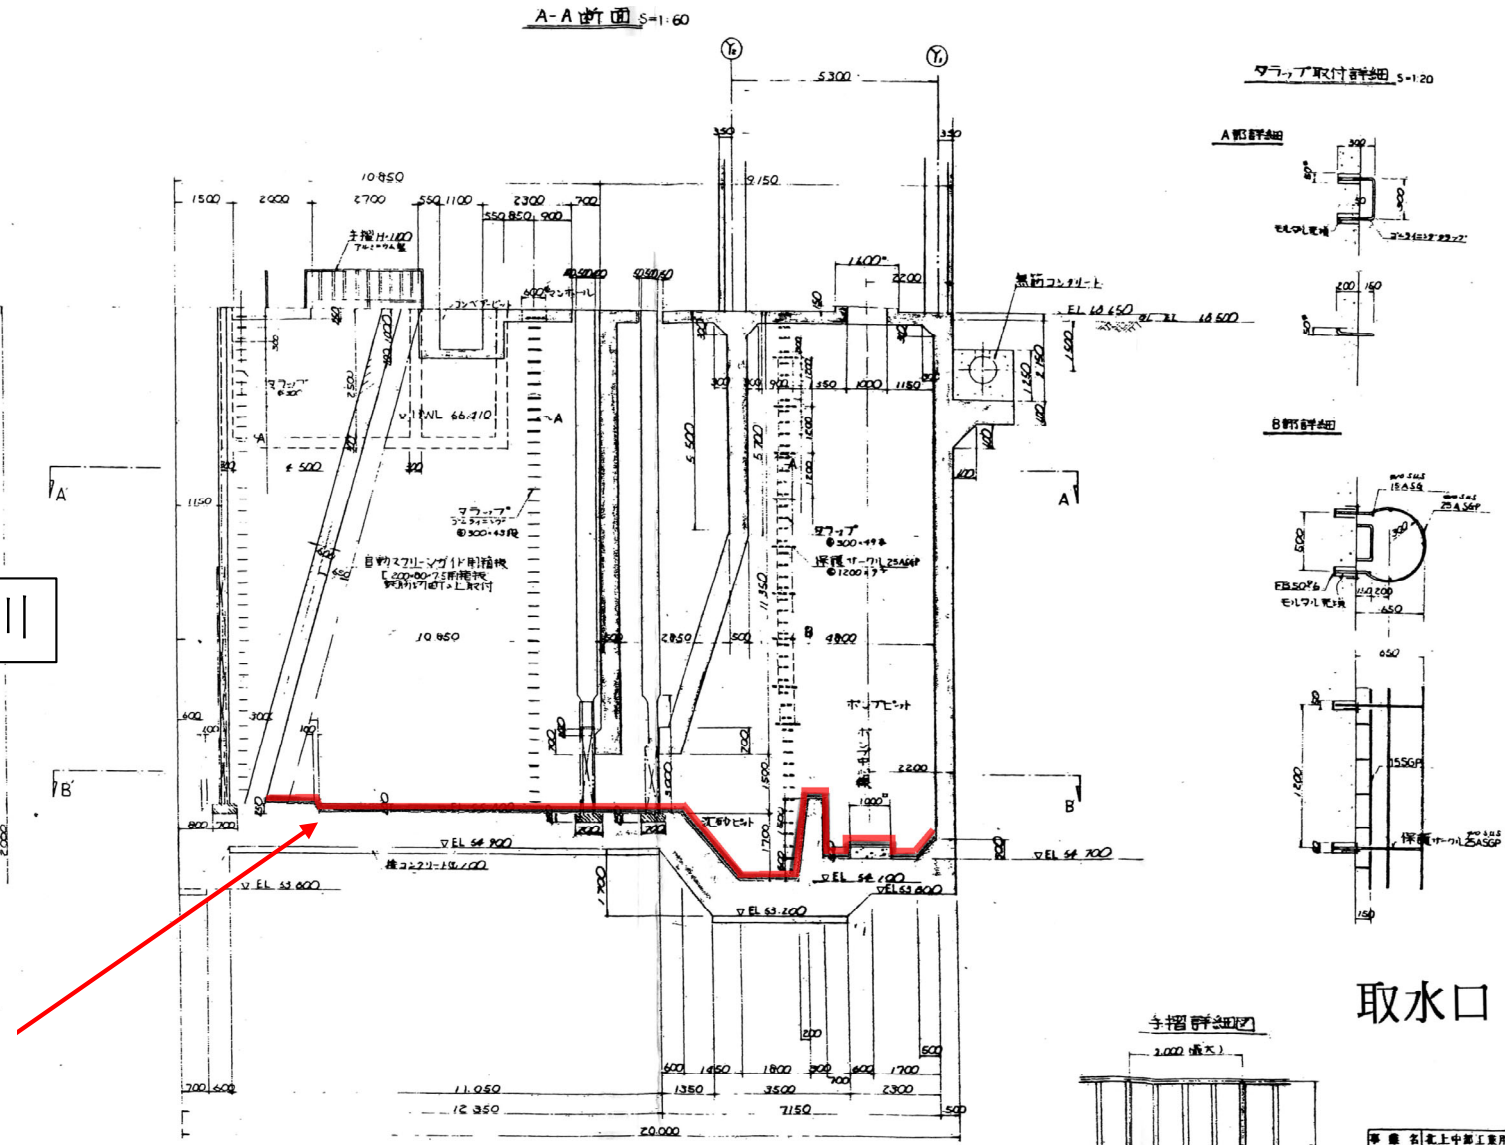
A-A断面 S=1:60

$Y_6$ $Y_7$

5300
350 350
9150

10850
1500 2000 2700 550 1100 2300 700
550 850 900

手摺 H=1100
アルミニウム製

600 マンホール
コンベアピット

1600
2200
無筋コンクリート
EL 68.650 EL 68.600

タラップ
V.H.W.L 66.410
A
4500
タラップ
ローラインタラップ
@300×43段
自動スクリーン
ガイド用箱桁
[200×80×7.5
箱桁化
取付ける

5500
5700
11350
タラップ
@300×49本
保護サークル 25ASGP
@1200×7ヶ
4800
B
ポンプピット
2200
1000

10850
2850
500
1150
600
300
100

A' A
B' B

▽EL 54.900
捨コンクリート t=100
▽EL 53.600
▽EL 54.700
▽EL 54.100
▽EL 53.800
▽EL 53.200
沈砂ピット

1100
1700
1500
700
200

600 1450 1800 300 600 1700
700 600
11050 1350 3500 700 2300
12350 7150 500
20000

タラップ取付詳細 S=1:20
A部詳細
300
モルタル充填
ローラインタラップ
200 150
B部詳細
15ASG
25ASGP
500
EB50°6
L=200
モルタル充填
650
650
1500
15SGP
保護サークル 25ASGP
150

取水口

手摺詳細図
2000 (最大)

事業名 北上中部工業用